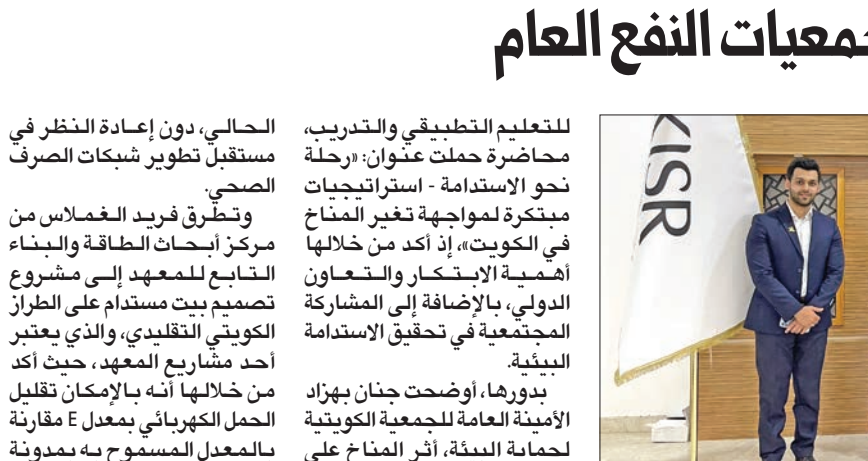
جمعيات النفع العام

KISR

للتعليم التطبيقي والتدريب، محاضرة حملت عنوان: «رحلة نحو الاستدامة - استراتيجيات مبتكرة لمواجهة تغير المناخ في الكويت»، إذ أكد من خلالها أهمية الابتكار والتعاون الدولي، بالإضافة إلى المشاركة المجتمعية في تحقيق الاستدامة البيئية.

بدورها، أوضحت جنان بهزاد الأمينة العامة للجمعية الكويتية لحماية البيئة، أثر المناخ على

الحالي، دون إعادة النظر في مستقبل تطوير شبكات الصرف الصحي.

وتطرق فريد الغملاس من مركز أبحاث الطاقة والبناء التابع للمعهد إلى مشروع تصميم بيت مستدام على الطراز الكويتي التقليدي، والذي يعتبر أحد مشاريع المعهد، حيث أكد من خلالها أنه بالإمكان تقليل الحمل الكهربائي بمعدل E مقارنة بالمعدل المسموح به بمدونة